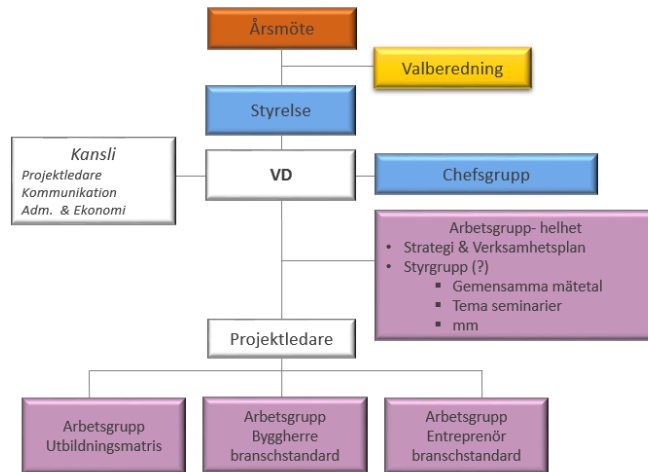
Årsmöte

Valberedning

Styrelse

Kansli
Projektledare
Kommunikation
Adm. & Ekonomi

VD

Chefsgrupp

Arbetsgrupp- helhet
• Strategi & Verksamhetsplan
• Styrgrupp (?)
▪ Gemensamma mätetal
▪ Tema seminarier
▪ mm

Projektledare

Arbetsgrupp
Utbildningsmatris

Arbetsgrupp
Byggherre
branschstandard

Arbetsgrupp
Entreprenör
branschstandard